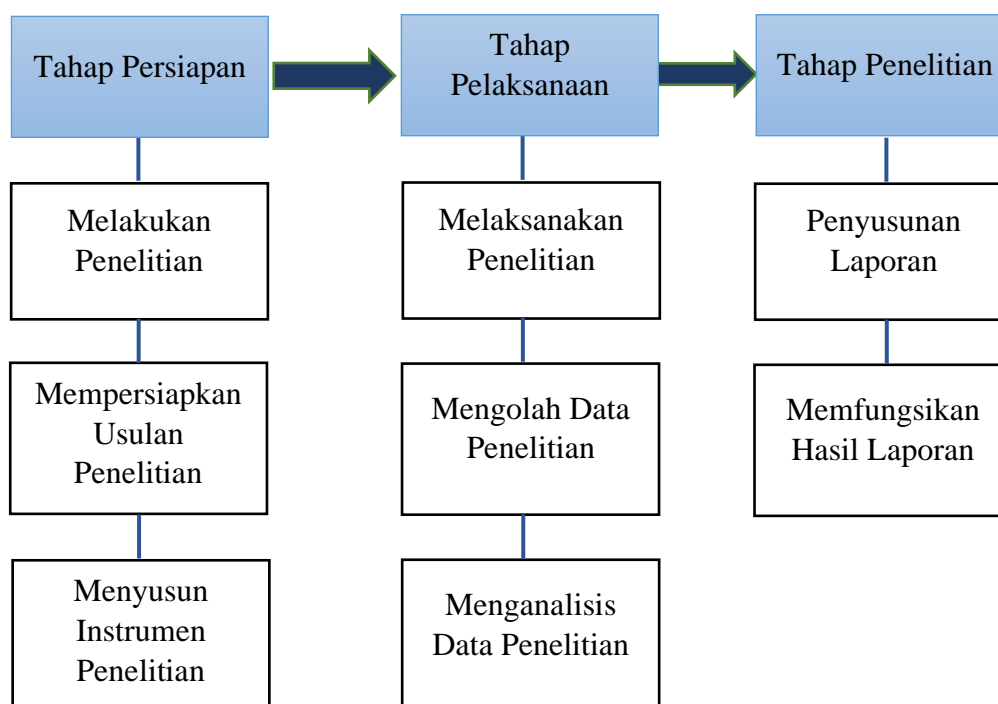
Tahap Persiapan

Melakukan Penelitian

Mempersiapkan Usulan Penelitian

Menyusun Instrumen Penelitian

Tahap Pelaksanaan

Melaksanakan Penelitian

Mengolah Data Penelitian

Menganalisis Data Penelitian

Tahap Penelitian

Penyusunan Laporan

Memfungsikan Hasil Laporan